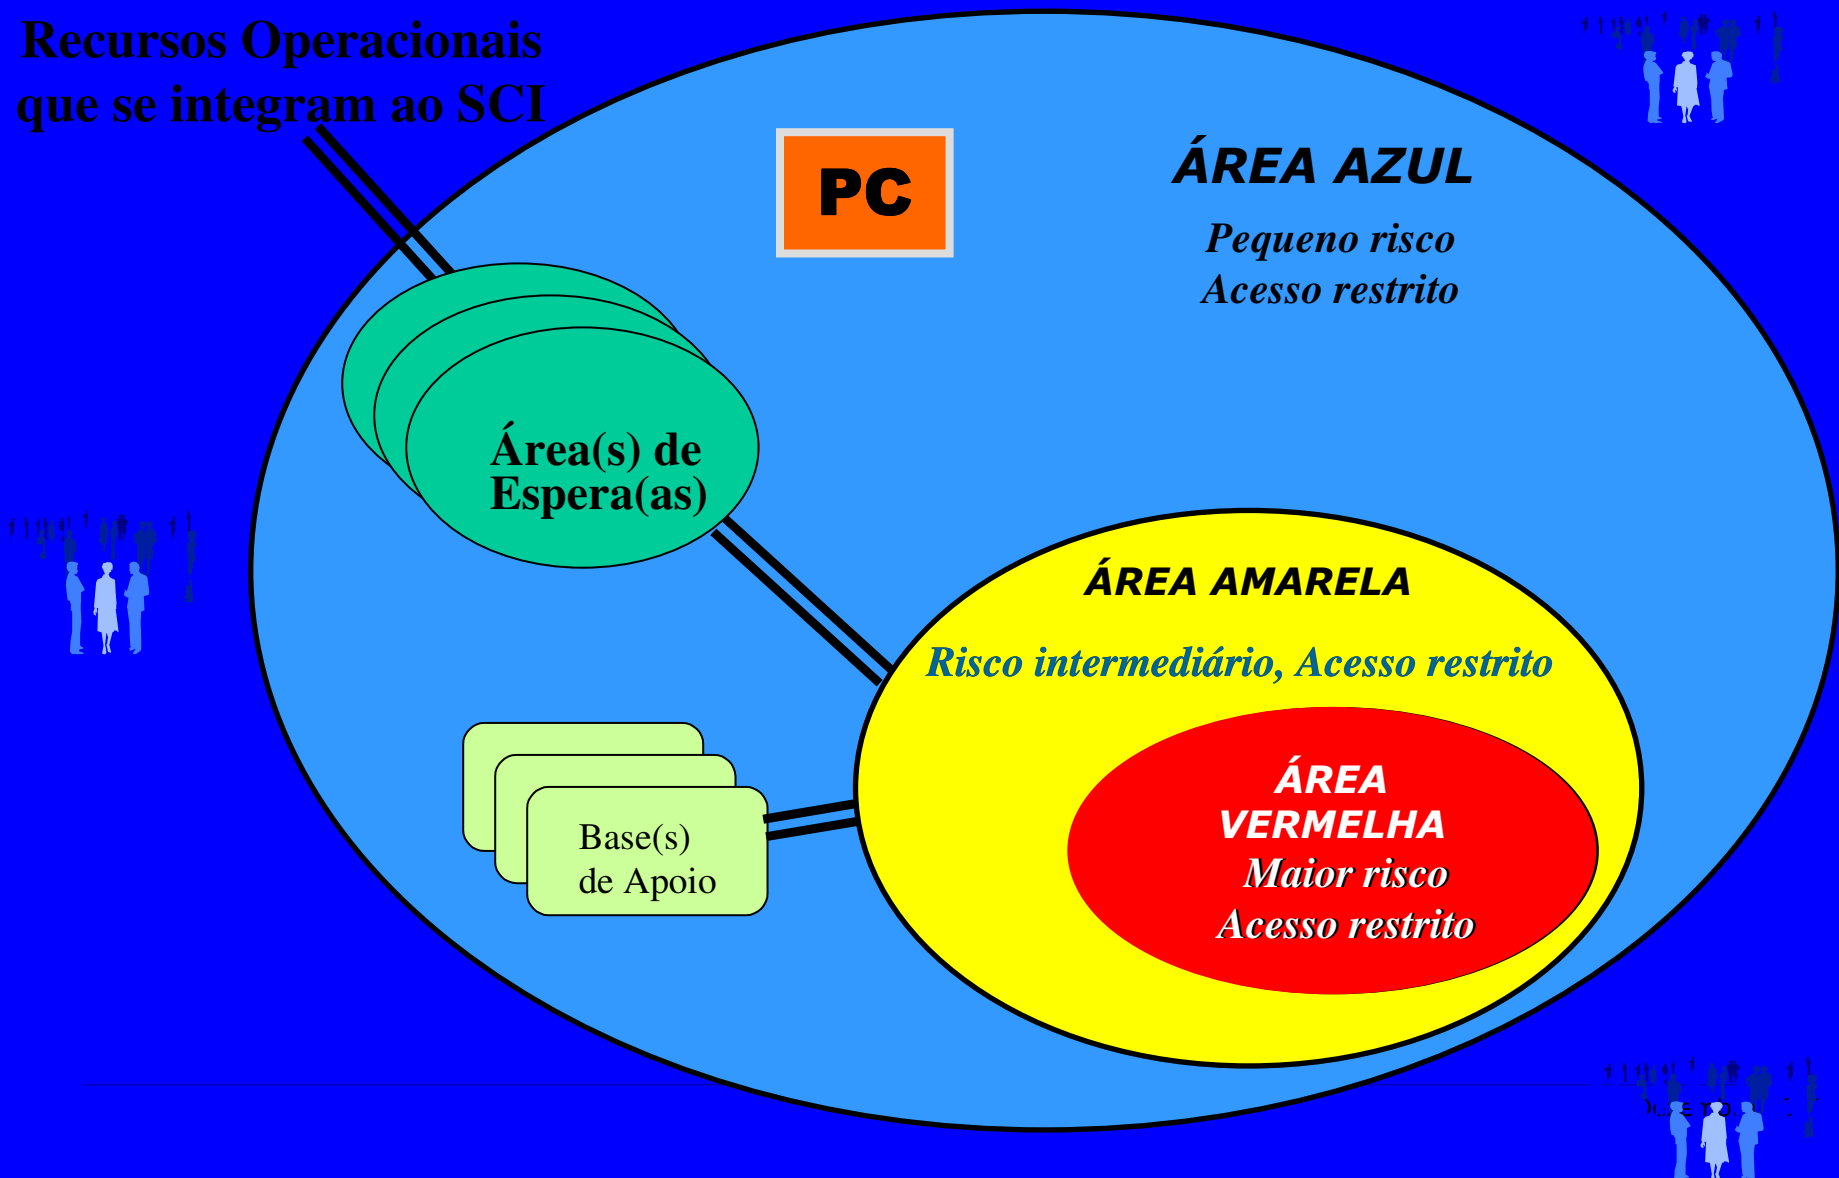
Recursos Operacionais que se integram ao SCI

PC

ÁREA AZUL

Pequeno risco
Acesso restrito

Área(s) de Espera(as)

ÁREA AMARELA

Risco intermediário, Acesso restrito

Base(s) de Apoio

ÁREA VERMELHA
Maior risco
Acesso restrito